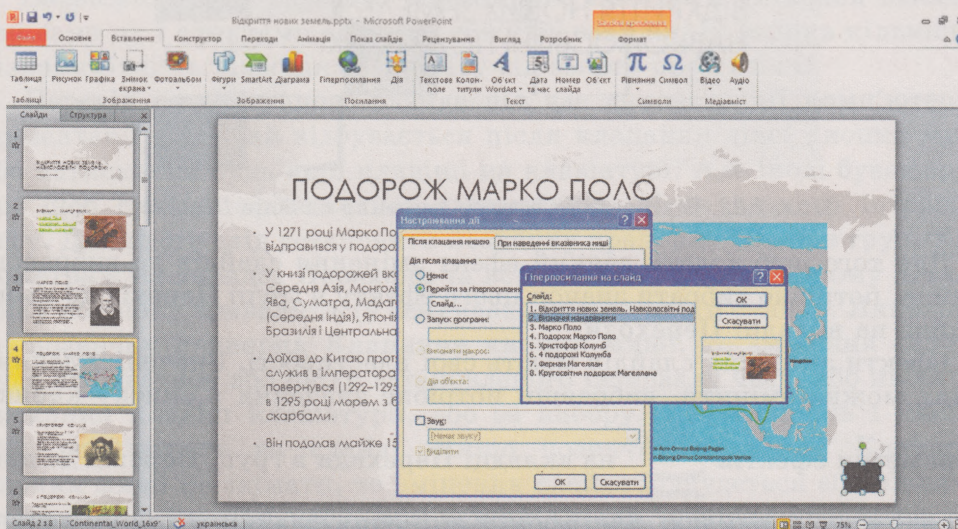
Відкриття нових земель.pptx - Microsoft PowerPoint

Засоби креслення

Файл Основне Вставлення Конструктор Переходи Анімація Показ слайдів Рецензування Вигляд Розробник Формат

Таблиця Рисунок Графіка Знімок екрана Фотоальбом Фігури SmartArt Діаграма Гіперпосилання Дія Текстове поле Колонтитули Об'єкт WordArt Дата та час Номер слайда Об'єкт Рівняння Символ Відео Аудіо

Таблиці Зображення Зображення Посилання Текст Символи Медіавміст

Слайди Структура

1 ВІДКРИТТЯ НОВИХ ЗЕМЕЛЬ. НАВКОЛОСВІТНІ ПОДОРОЖІ

2

3 МАРКО ПОЛО

4 ПОДОРОЖ МАРКО ПОЛО

5

6

ПОДОРОЖ МАРКО ПОЛО

У 1271 році Марко По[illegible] відправився у подоро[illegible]

У книзі подорожей вк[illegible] Середня Азія, Монголі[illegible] Ява, Суматра, Мадаг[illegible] (Середня Індія), Японія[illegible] Бразилія і Центральна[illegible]

Доїхав до Китаю прот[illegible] служив в імператора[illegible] повернувся (1292–129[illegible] в 1295 році морем з б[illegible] скарбами.

Він подолав майже 15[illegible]

Настроювання дії

Після клацання мишею При наведенні вказівника миші

Дія після клацання

Немає

Перейти за гіперпосилання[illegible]

Слайд...

Запуск програми:

Виконати макрос:

Дія об'єкта:

Звук:

[Немає звуку]

Виділити

OK Скасувати

Гіперпосилання на слайд

Слайд:

1. Відкриття нових земель. Навколосвітні под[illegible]
2. Визначні мандрівники
3. Марко Поло
4. Подорож Марко Поло
5. Христофор Колумб
6. 4 подорожі Колумба
7. Фернан Магеллан
8. Кругосвітня подорож Магеллана

OK

Скасувати

Слайд 2 з 8 "Continental_World_16x9" українська 75%